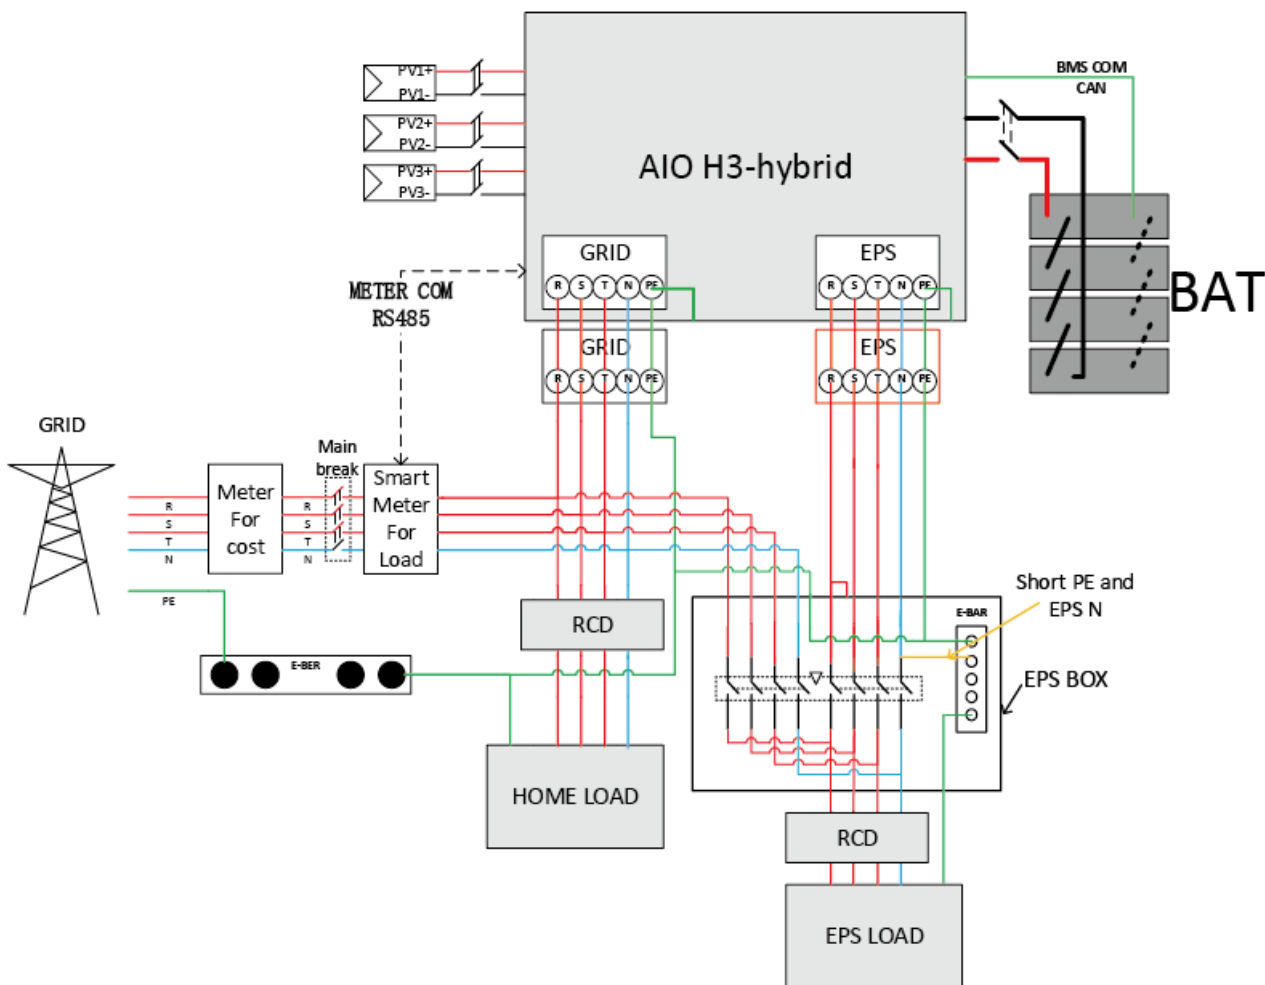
PV1+
PV1-
PV2+
PV2-
PV3+
PV3-

AIO H3-hybrid

BMS COM
CAN

BAT

GRID
R S T N PE

EPS
R S T N PE

METER COM
RS485

GRID
R S T N PE

EPS
R S T N PE

GRID

Meter For cost

R
S
T
N

PE

Main break

R
S
T
N

Smart Meter For Load

Short PE and EPS N

E-BAR

EPS BOX

RCD

E-BER

HOME LOAD

RCD

EPS LOAD